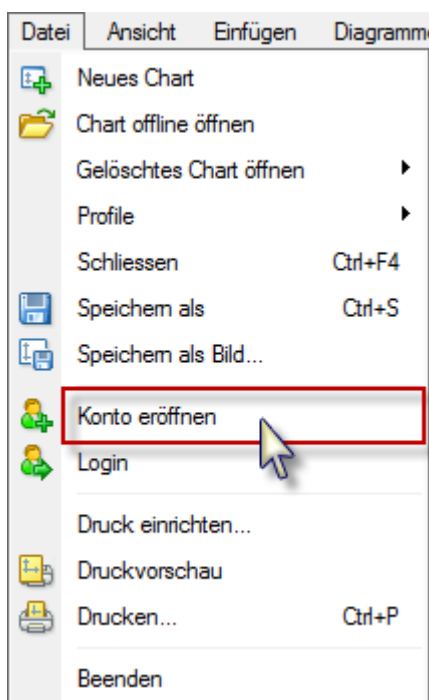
Datei Ansicht Einfügen Diagramme

Neues Chart
Chart offline öffnen
Gelöschtes Chart öffnen
Profile
Schliessen Ctrl+F4
Speichern als Ctrl+S
Speichern als Bild...
Konto eröffnen
Login
Druck einrichten...
Druckvorschau
Drucken... Ctrl+P
Beenden